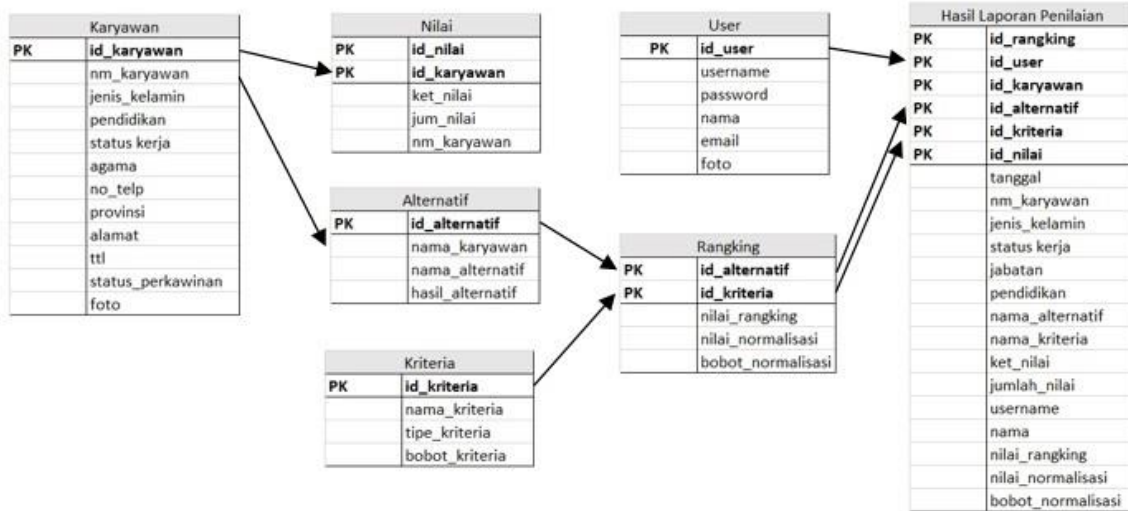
Karyawan

| | |
|---|---|
| PK | id_karyawan |
| | nm_karyawan |
| | jenis_kelamin |
| | pendidikan |
| | status kerja |
| | agama |
| | no_telp |
| | provinsi |
| | alamat |
| | ttl |
| | status_perkawinan |
| | foto |

Nilai

| | |
|---|---|
| PK | id_nilai |
| PK | id_karyawan |
| | ket_nilai |
| | jum_nilai |
| | nm_karyawan |

Alternatif

| | |
|---|---|
| PK | id_alternatif |
| | nama_karyawan |
| | nama_alternatif |
| | hasil_alternatif |

Kriteria

| | |
|---|---|
| PK | id_kriteria |
| | nama_kriteria |
| | tipe_kriteria |
| | bobot_kriteria |

User

| | |
|---|---|
| PK | id_user |
| | username |
| | password |
| | nama |
| | email |
| | foto |

Rangking

| | |
|---|---|
| PK | id_alternatif |
| PK | id_kriteria |
| | nilai_rangking |
| | nilai_normalisasi |
| | bobot_normalisasi |

Hasil Laporan Penilaian

| | |
|---|---|
| PK | id_rangking |
| PK | id_user |
| PK | id_karyawan |
| PK | id_alternatif |
| PK | id_kriteria |
| PK | id_nilai |
| | tanggal |
| | nm_karyawan |
| | jenis_kelamin |
| | status kerja |
| | jabatan |
| | pendidikan |
| | nama_alternatif |
| | nama_kriteria |
| | ket_nilai |
| | jumlah_nilai |
| | username |
| | nama |
| | nilai_rangking |
| | nilai_normalisasi |
| | bobot_normalisasi |